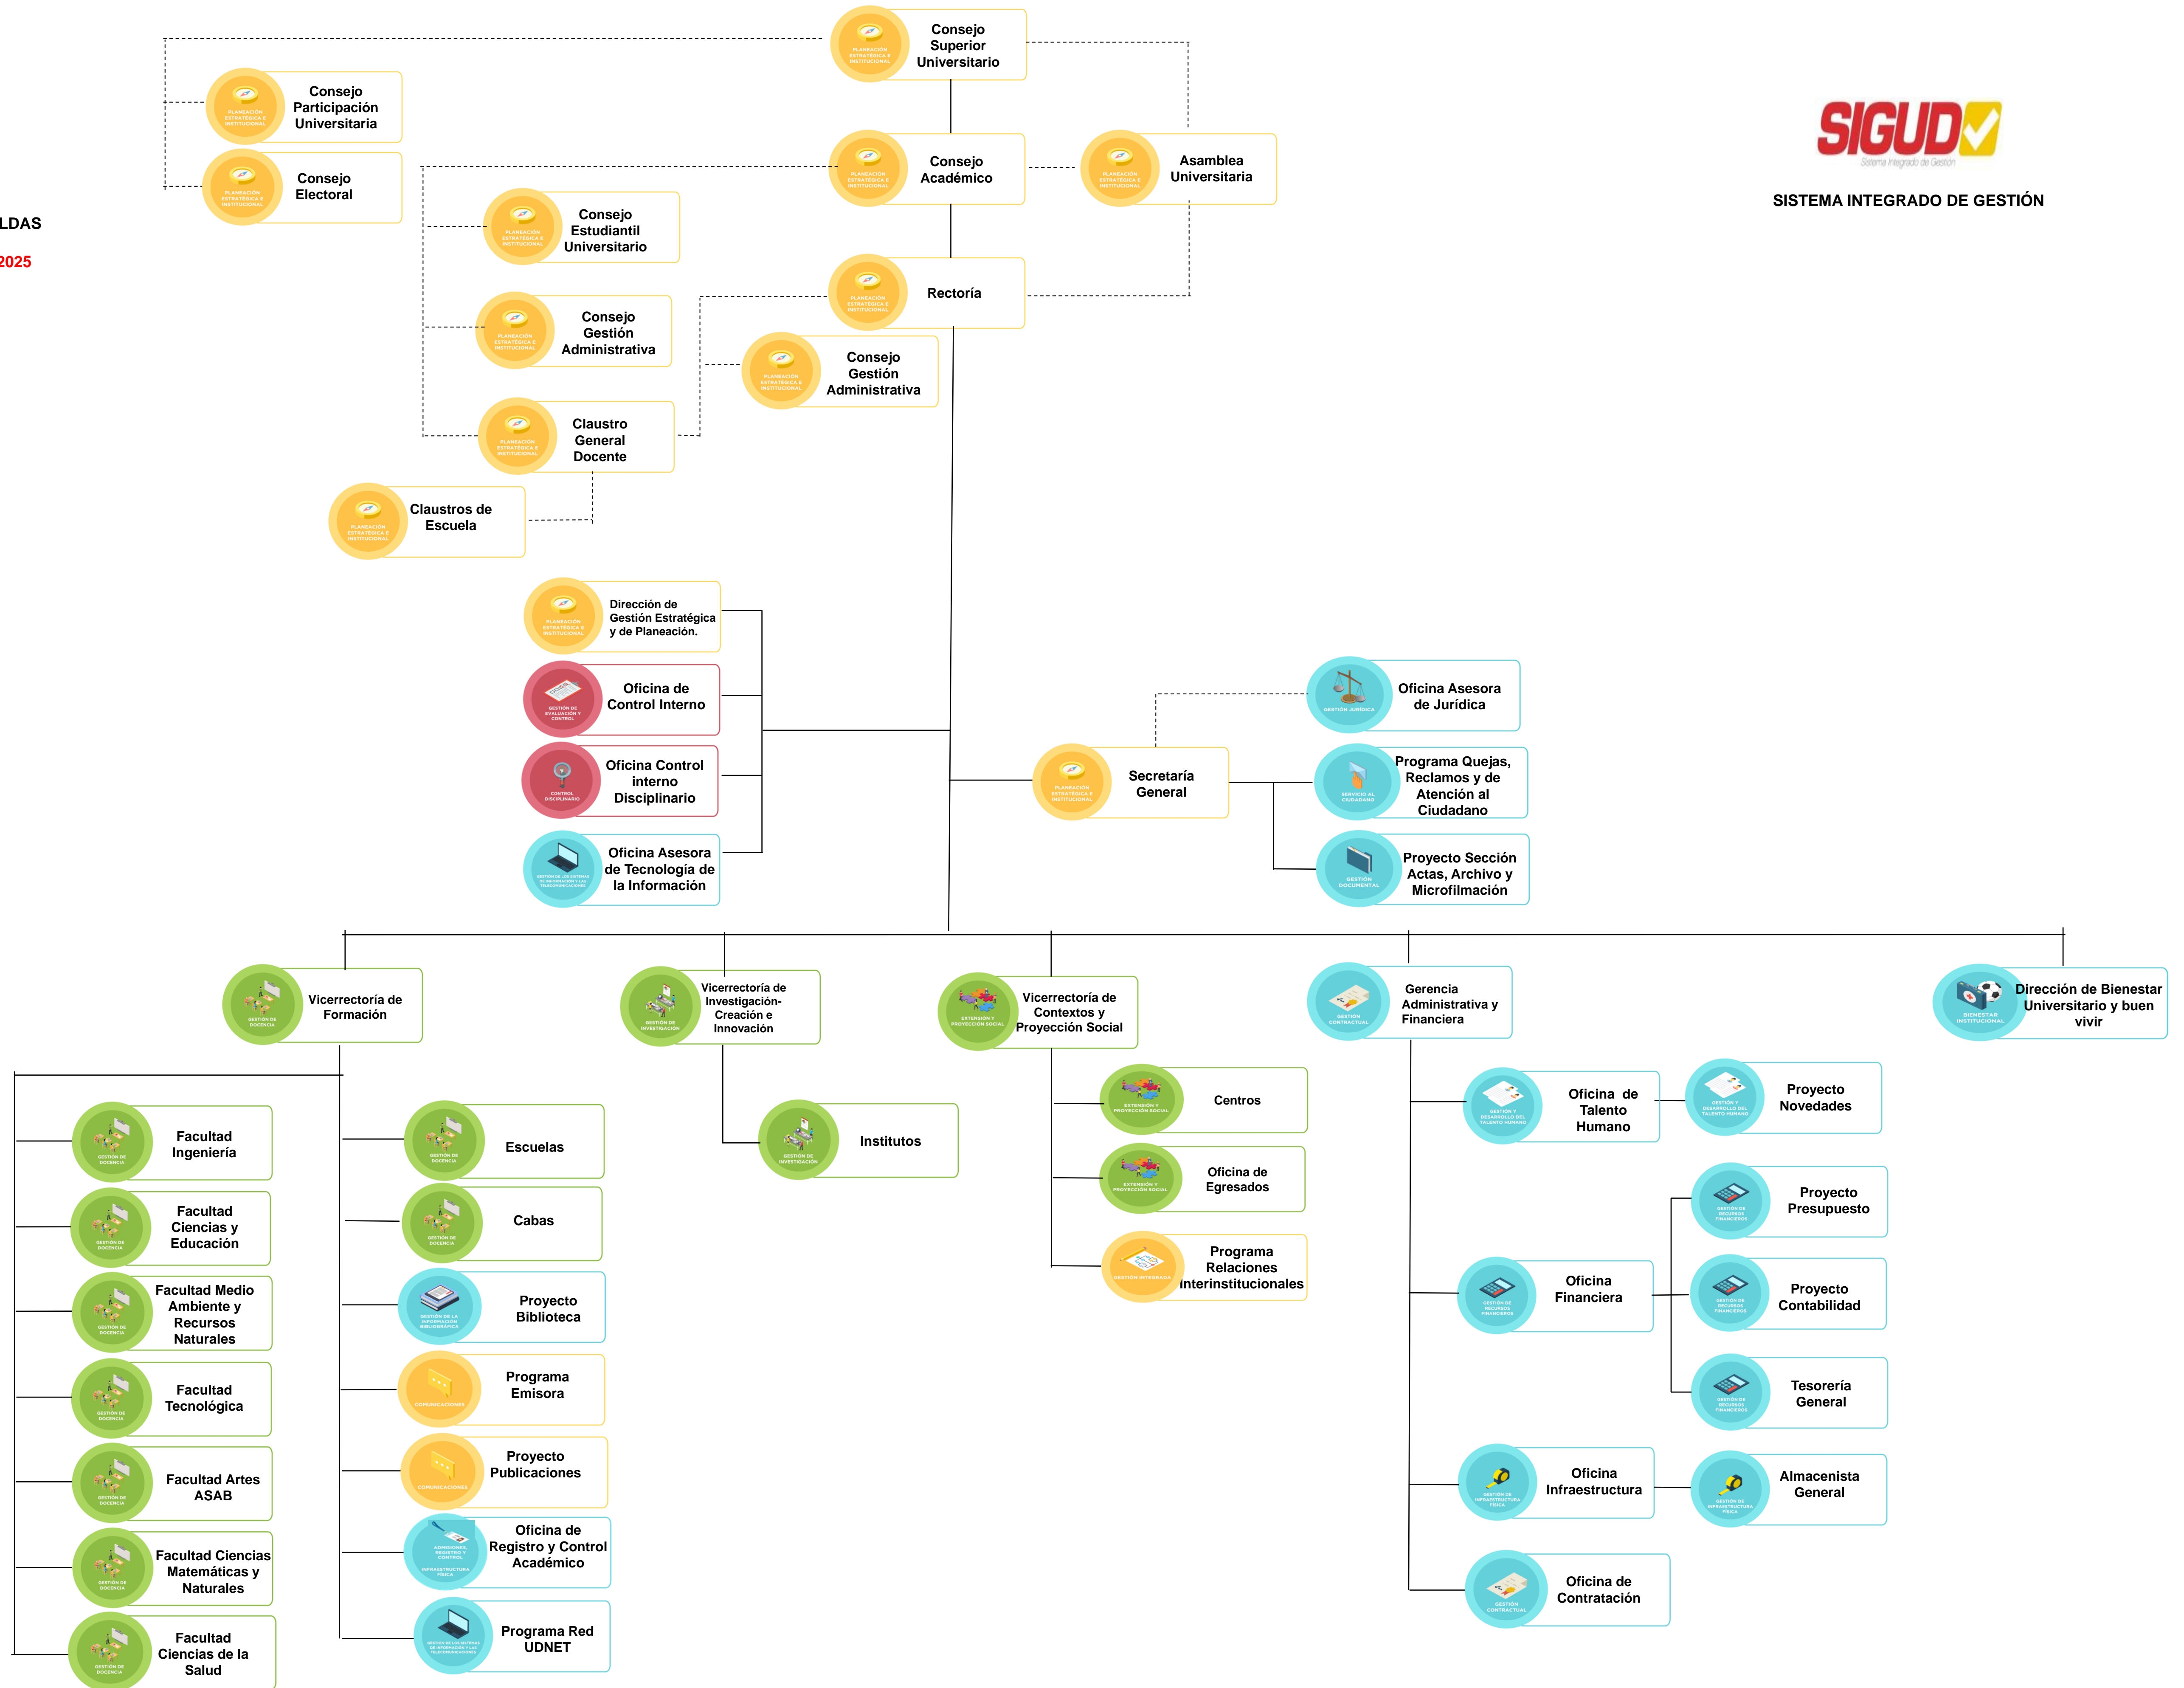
LDAS

2025

SIGUD
Sistema Integrado de Gestión

SISTEMA INTEGRADO DE GESTIÓN

Consejo Superior Universitario

Consejo Participación Universitaria

Consejo Electoral

Consejo Académico

Asamblea Universitaria

Consejo Estudiantil Universitario

Rectoría

Consejo Gestión Administrativa

Consejo Gestión Administrativa

Claustro General Docente

Claustros de Escuela

Dirección de Gestión Estratégica y de Planeación.

Oficina de Control Interno

Oficina Control interno Disciplinario

Oficina Asesora de Tecnología de la Información

Oficina Asesora de Jurídica

Secretaría General

Programa Quejas, Reclamos y de Atención al Ciudadano

Proyecto Sección Actas, Archivo y Microfilmación

Vicerrectoría de Formación

Vicerrectoría de Investigación-Creación e Innovación

Vicerrectoría de Contextos y Proyección Social

Gerencia Administrativa y Financiera

Dirección de Bienestar Universitario y buen vivir

Facultad Ingeniería

Facultad Ciencias y Educación

Facultad Medio Ambiente y Recursos Naturales

Facultad Tecnológica

Facultad Artes ASAB

Facultad Ciencias Matemáticas y Naturales

Facultad Ciencias de la Salud

Escuelas

Cabas

Proyecto Biblioteca

Programa Emisora

Proyecto Publicaciones

Oficina de Registro y Control Académico

Programa Red UDNET

Institutos

Centros

Oficina de Egresados

Programa Relaciones Interinstitucionales

Oficina de Talento Humano

Proyecto Novedades

Proyecto Presupuesto

Oficina Financiera

Proyecto Contabilidad

Tesorería General

Oficina Infraestructura

Almacenista General

Oficina de Contratación